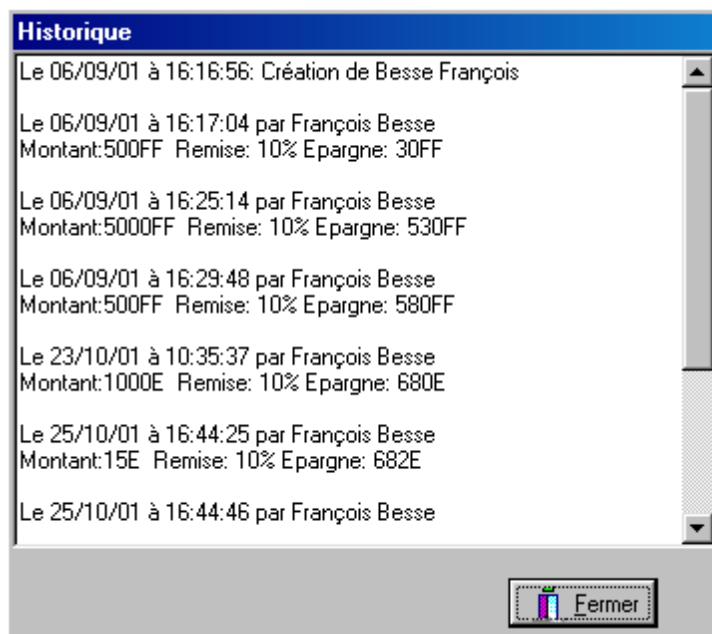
Historique

Le 06/09/01 à 16:16:56: Création de Besse François

Le 06/09/01 à 16:17:04 par François Besse
Montant:500FF  Remise: 10% Epargne: 30FF

Le 06/09/01 à 16:25:14 par François Besse
Montant:5000FF  Remise: 10% Epargne: 530FF

Le 06/09/01 à 16:29:48 par François Besse
Montant:500FF  Remise: 10% Epargne: 580FF

Le 23/10/01 à 10:35:37 par François Besse
Montant:1000E  Remise: 10% Epargne: 680E

Le 25/10/01 à 16:44:25 par François Besse
Montant:15E  Remise: 10% Epargne: 682E

Le 25/10/01 à 16:44:46 par François Besse

Fermer